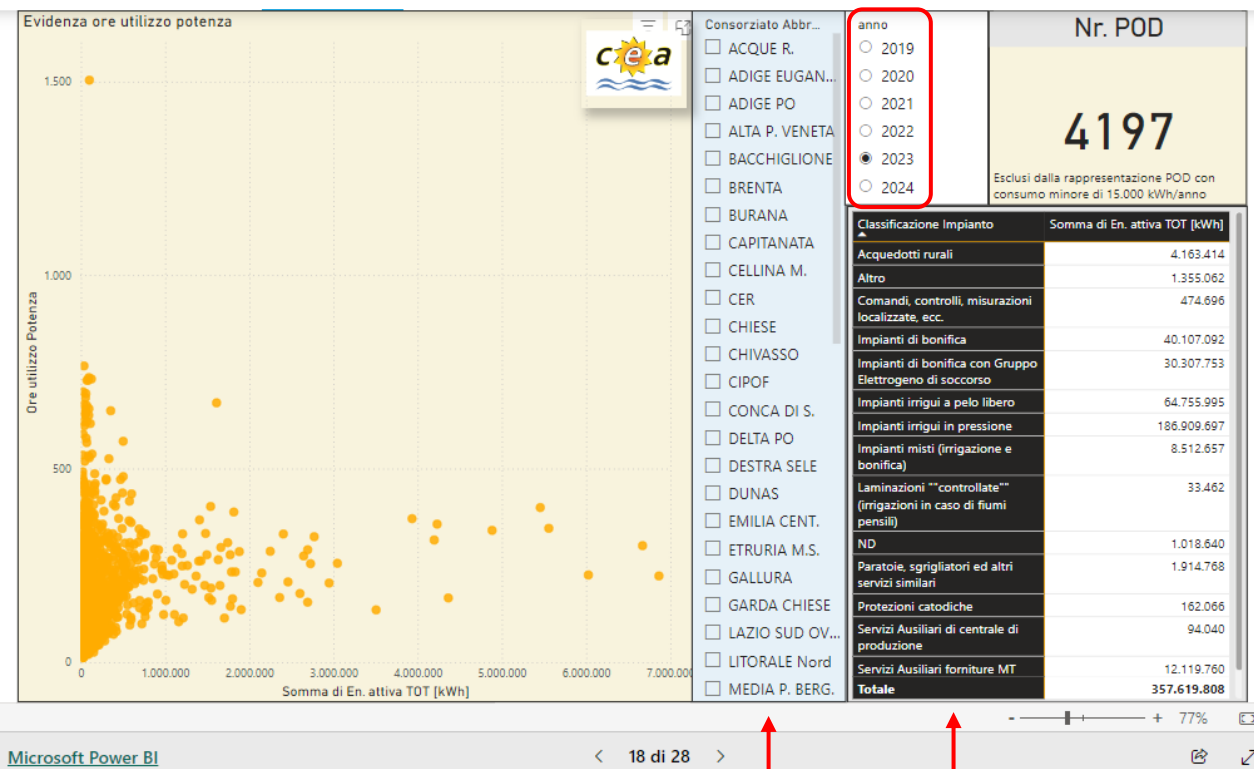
Evidenza ore utilizzo potenza

cea

1.500
1.000
500
0
Ore utilizzo Potenza
0 1.000.000 2.000.000 3.000.000 4.000.000 5.000.000 6.000.000 7.000.000
Somma di En. attiva TOT [kWh]

Consorziato Abbr...
ACQUE R.
ADIGE EUGAN...
ADIGE PO
ALTA P. VENETA
BACCHIGLIONE
BRENTA
BURANA
CAPITANATA
CELLINA M.
CER
CHIESE
CHIVASSO
CIPOF
CONCA DI S.
DELTA PO
DESTRA SELE
DUNAS
EMILIA CENT.
ETRURIA M.S.
GALLURA
GARDA CHIESE
LAZIO SUD OV...
LITORALE Nord
MEDIA P. BERG.

anno
2019
2020
2021
2022
2023
2024

Nr. POD

4197

Esclusi dalla rappresentazione POD con consumo minore di 15.000 kWh/anno

| Classificazione Impianto | Somma di En. attiva TOT [kWh] |
|---|---|
| Acquedotti rurali | 4.163.414 |
| Altro | 1.355.062 |
| Comandi, controlli, misurazioni localizzate, ecc. | 474.696 |
| Impianti di bonifica | 40.107.092 |
| Impianti di bonifica con Gruppo Elettrogeno di soccorso | 30.307.753 |
| Impianti irrigui a pelo libero | 64.755.995 |
| Impianti irrigui in pressione | 186.909.697 |
| Impianti misti (irrigazione e bonifica) | 8.512.657 |
| Laminazioni ""controllate"" (irrigazioni in caso di fiumi pensili) | 33.462 |
| ND | 1.018.640 |
| Paratoie, sgrigliatori ed altri servizi similari | 1.914.768 |
| Protezioni catodiche | 162.066 |
| Servizi Ausiliari di centrale di produzione | 94.040 |
| Servizi Ausiliari forniture MT | 12.119.760 |
| Totale | 357.619.808 |

- + 77%

Microsoft Power BI
18 di 28